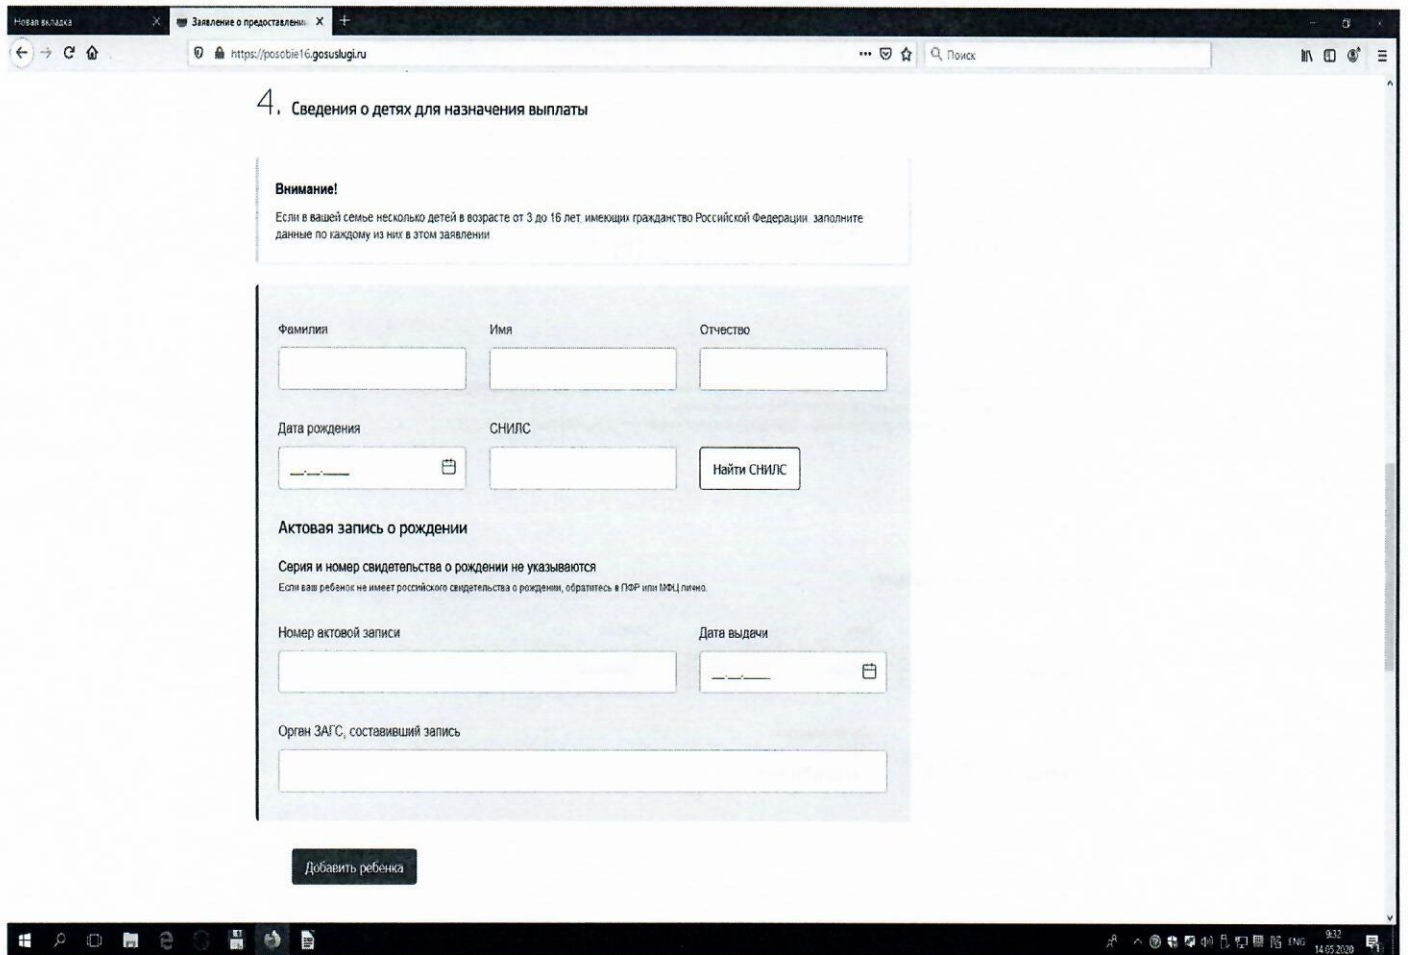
Новая вкладка
Заявление о предоставлени
https://posobie16.gosuslugi.ru
Поиск

4. Сведения о детях для назначения выплаты

Внимание!
Если в вашей семье несколько детей в возрасте от 3 до 16 лет, имеющих гражданство Российской Федерации, заполните данные по каждому из них в этом заявлении

Фамилия
Имя
Отчество

Дата рождения
__.__.____
СНИЛС
Найти СНИЛС

Актовая запись о рождении

Серия и номер свидетельства о рождении не указываются
Если ваш ребенок не имеет российского свидетельства о рождении, обратитесь в ПФР или МФЦ лично.

Номер актовой записи
Дата выдачи
__.__.____

Орган ЗАГС, составивший запись

Добавить ребенка

ENG 9:32 14.05.2020